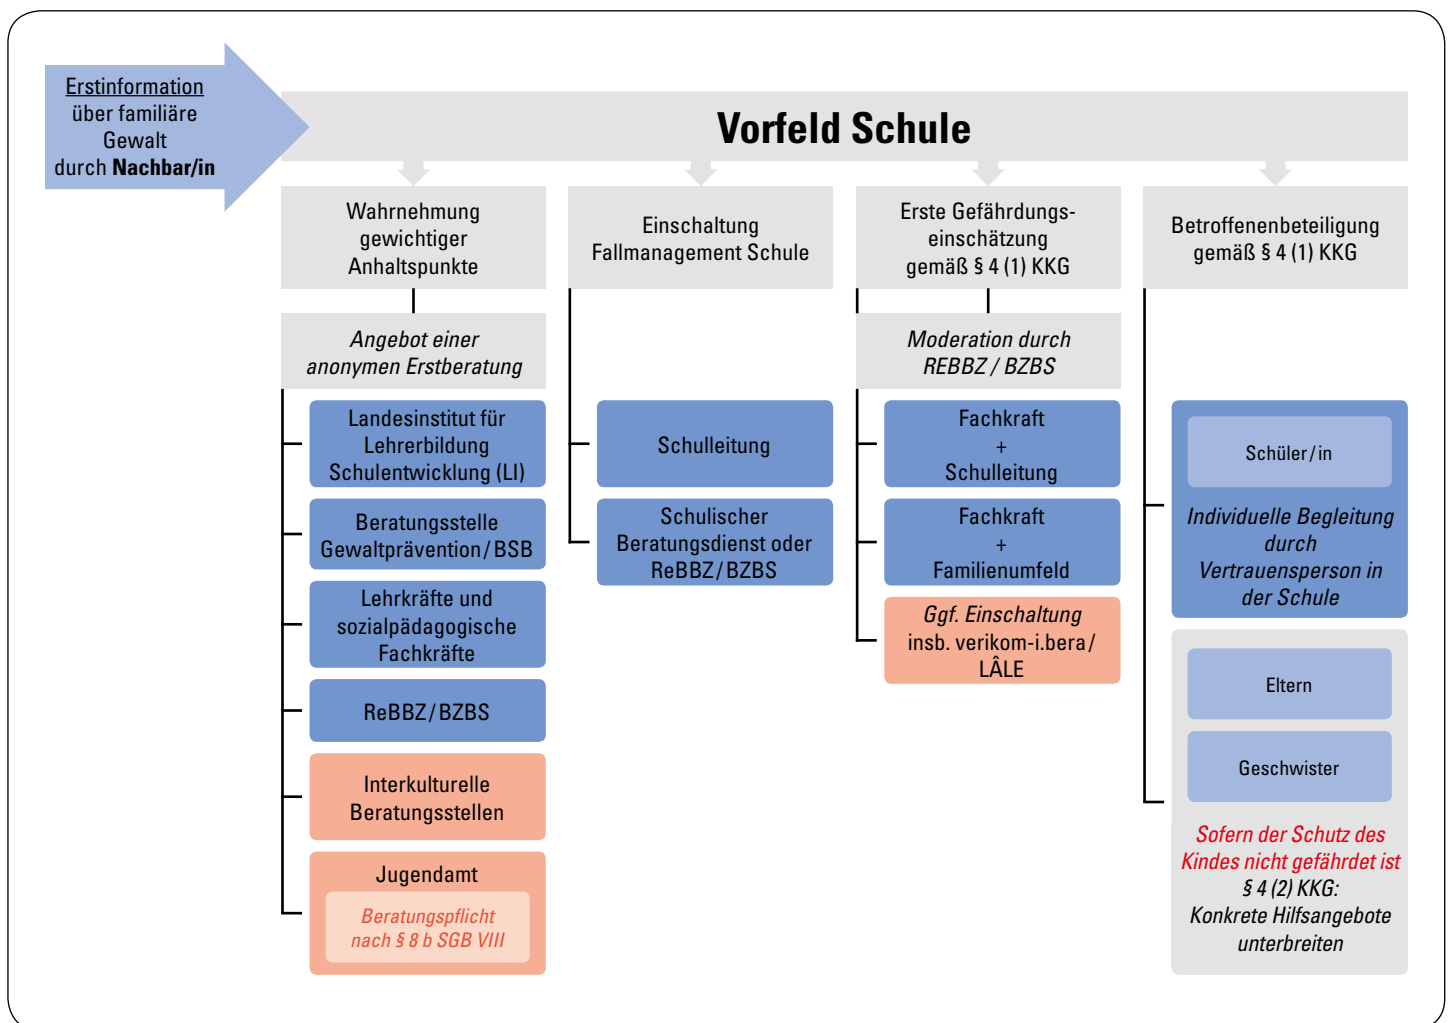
Erstinformation über familiäre Gewalt durch **Nachbar/in**

Vorfeld Schule

Wahrnehmung gewichtiger Anhaltspunkte

Angebot einer anonymen Erstberatung

Landesinstitut für Lehrerbildung Schulentwicklung (LI)

Beratungsstelle Gewaltprävention/BSB

Lehrkräfte und sozialpädagogische Fachkräfte

ReBBZ/BZBS

Interkulturelle Beratungsstellen

Jugendamt

Beratungspflicht nach § 8 b SGB VIII

Einschaltung Fallmanagement Schule

Schulleitung

Schulischer Beratungsdienst oder ReBBZ/BZBS

Erste Gefährdungseinschätzung gemäß § 4 (1) KKG

Moderation durch REBBZ / BZBS

Fachkraft + Schulleitung

Fachkraft + Familienumfeld

Ggf. Einschaltung insb. verikom-i.bera/ LÂLE

Betroffenenbeteiligung gemäß § 4 (1) KKG

Schüler/in

Individuelle Begleitung durch Vertrauensperson in der Schule

Eltern

Geschwister

Sofern der Schutz des Kindes nicht gefährdet ist § 4 (2) KKG: Konkrete Hilfsangebote unterbreiten